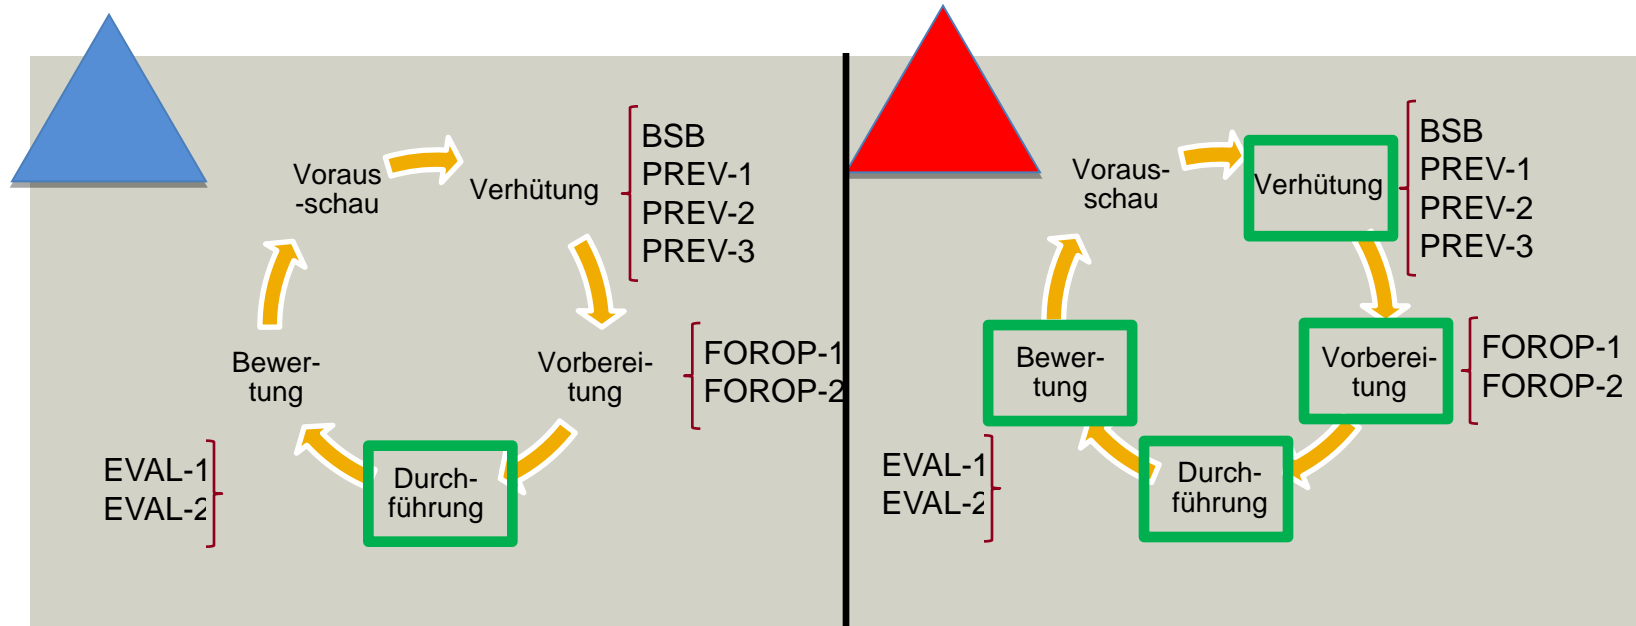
Voraus -schau

Verhütung

BSB
PREV-1
PREV-2
PREV-3

Vorbereitung

FOROP-1
FOROP-2

Durchführung

Bewertung

EVAL-1
EVAL-2

Voraus-schau

Verhütung

BSB
PREV-1
PREV-2
PREV-3

Vorbereitung

FOROP-1
FOROP-2

Durchführung

Bewertung

EVAL-1
EVAL-2